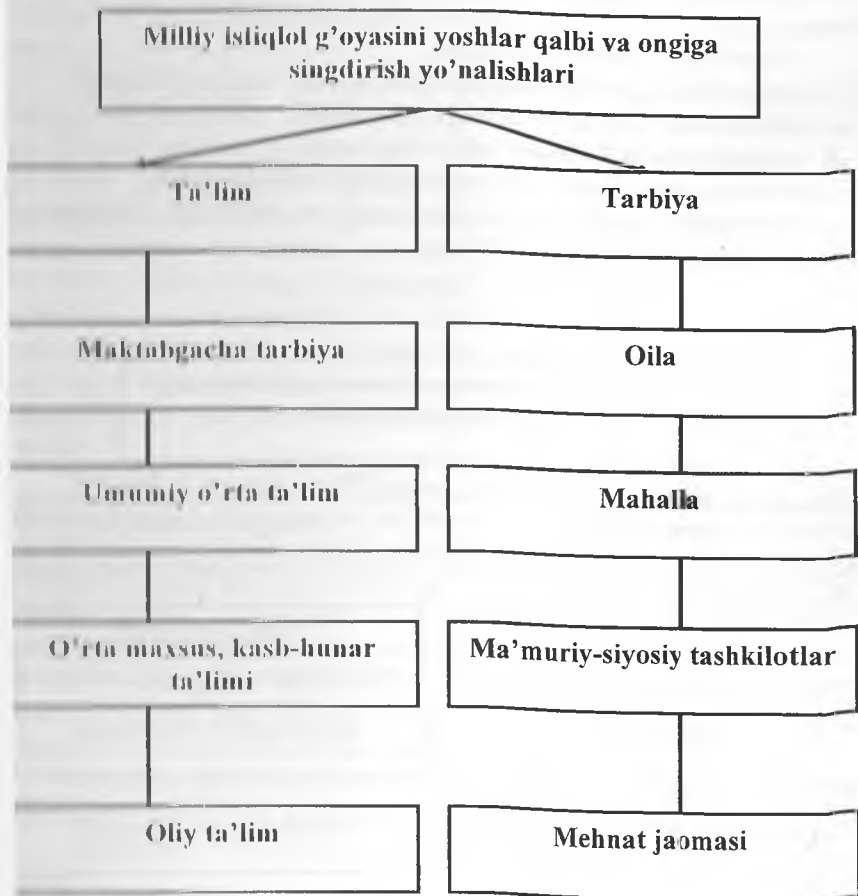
Milliy istiqlol g'oyasini yoshlar qalbi va ongiga singdirish yo'nalishlari

Ta'lim

Tarbiya

Maktabgacha tarbiya

Oila

Umumiy o'rta ta'lim

Mahalla

O'rta maxsus, kasb-hunar ta'limi

Ma'muriy-siyosiy tashkilotlar

Oliy ta'lim

Mehnat jaomasi